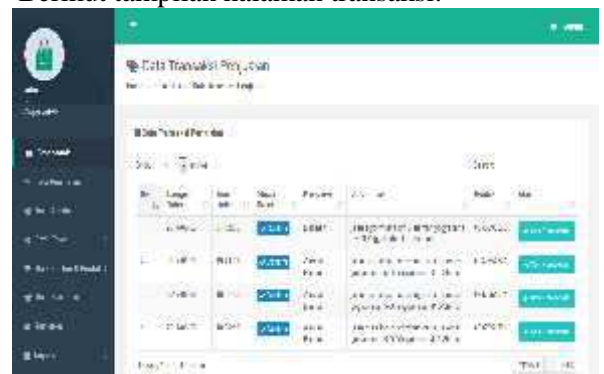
Berikut tampilan halaman transaksi:

Data Transaksi Penjualan

Show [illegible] entries

Search:

| No | Tanggal Order | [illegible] | Status Bayar | Pembeli | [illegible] | Total | Aksi |
|---|---|---|---|---|---|---|---|
| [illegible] | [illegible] | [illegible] | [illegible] | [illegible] | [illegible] | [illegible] | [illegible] |
| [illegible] | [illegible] | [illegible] | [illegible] | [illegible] | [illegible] | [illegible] | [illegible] |
| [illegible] | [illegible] | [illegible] | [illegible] | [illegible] | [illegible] | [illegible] | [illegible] |
| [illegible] | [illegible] | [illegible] | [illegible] | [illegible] | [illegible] | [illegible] | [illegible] |

Showing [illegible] entries

Previous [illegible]